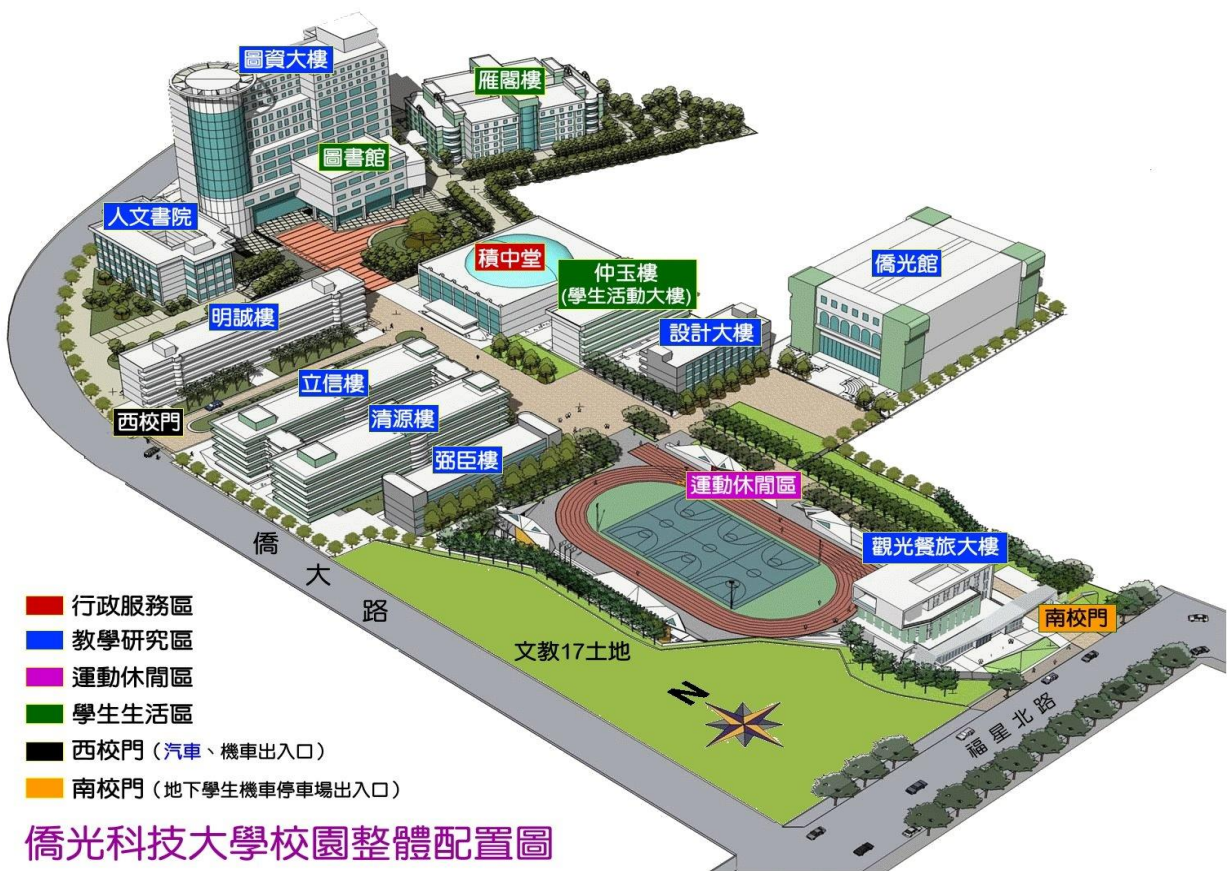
圖資大樓

雁閣樓

圖書館

人文書院

積中堂

仲玉樓
(學生活動大樓)

僑光館

明誠樓

設計大樓

立信樓

西校門

清源樓

弼臣樓

運動休閒區

觀光餐旅大樓

僑
大
路

南校門

文教17土地

N

福星北路

行政服務區
教學研究區
運動休閒區
學生生活區
西校門（汽車、機車出入口）
南校門（地下學生機車停車場出入口）

僑光科技大學校園整體配置圖